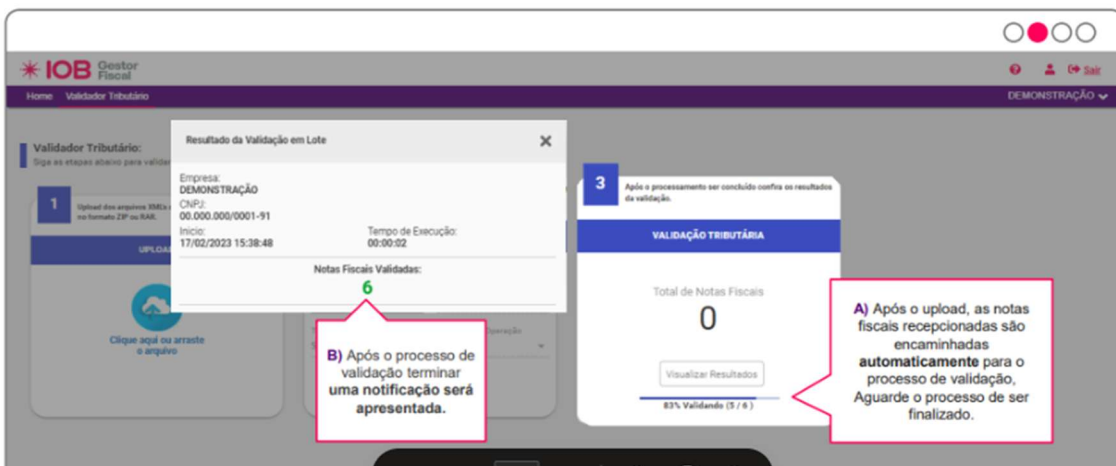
IOB Gestor Fiscal

Sair

Home Validador Tributário

DEMONSTRAÇÃO

Validador Tributário:

Siga as etapas abaixo para valid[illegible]

1

Upload dos arquivos XMLs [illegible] no formato ZIP ou RAR.

UPLOA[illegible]

Clique aqui ou arraste o arquivo

Resultado da Validação em Lote

Empresa:
DEMONSTRAÇÃO
CNPJ:
00.000.000/0001-91
Início:
17/02/2023 15:38:48

Tempo de Execução:
00:00:02

Notas Fiscais Validadas:
6

B) Após o processo de validação terminar **uma notificação será apresentada.**

3

Após o processamento ser concluído confira os resultados da validação.

VALIDAÇÃO TRIBUTÁRIA

Total de Notas Fiscais

0

Visualizar Resultados

83% Validando (5 / 6)

A) Após o upload, as notas fiscais recepcionadas são encaminhadas **automaticamente** para o processo de validação, Aguarde o processo de ser finalizado.